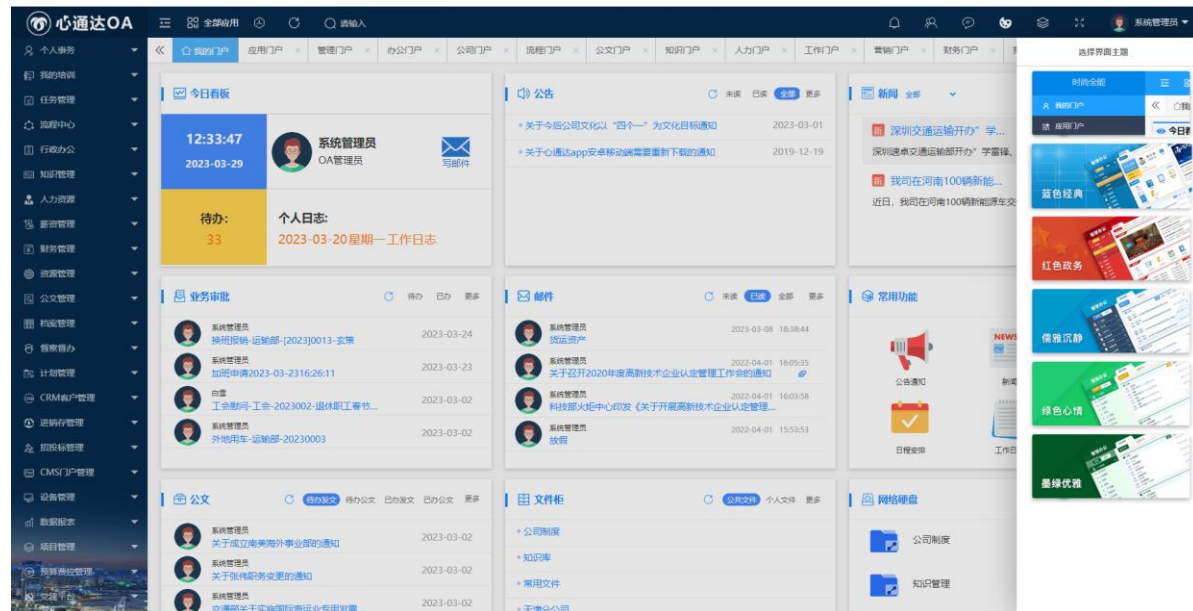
心通达OA

全部应用 请输入 系统管理员

个人事务
我的培训
任务管理
流程中心
行政办公
知识管理
人力资源
薪酬管理
财务管理
资源管理
公文管理
档案管理
督察督办
计划管理
CRM客户管理
进销存管理
招投标管理
CMS门户管理
设备管理
数据报表
项目管理
预算费控管理
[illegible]

我的门户 应用门户 管理门户 办公门户 公司门户 流程门户 公文门户 知识门户 人力门户 工作门户 营销门户 财务门户

今日看板
12:33:47
2023-03-29
系统管理员
OA管理员
写邮件
待办:
33
个人日志:
2023-03-20星期一工作日志

公告 未读 已读 全部 更多
关于今后公司文化以"四个一"为文化目标通知 2023-03-01
关于心通达app安卓移动端需要重新下载的通知 2019-12-19

新闻 全部
新 深圳交通运输开办"学...
深圳速卓交通运输部开办"学雷锋、
新 我司在河南100辆新能...
近日，我司在河南100辆新能源车交

业务审批 待办 已办 更多
系统管理员 换班报销-运输部-[2023]0013-玄策 2023-03-24
系统管理员 加班申请2023-03-2316:26:11 2023-03-23
白雪 工会慰问-工会-2023002-退休职工春节... 2023-03-02
系统管理员 外地用车-运输部-20230003 2023-03-02

邮件 未读 已读 全部 更多
系统管理员 货运资产 2023-03-08 18:38:44
系统管理员 关于召开2020年度高新技术企业认定管理工作会的通知 2022-04-01 16:05:35
系统管理员 科技部火炬中心印发《关于开展高新技术企业认定管理... 2022-04-01 16:03:58
系统管理员 放假 2022-04-01 15:53:51

常用功能
公告通知
新闻
日程安排
工作日

公文 待办发文 待办公文 已办发文 已办公文 更多
系统管理员 关于成立南美海外事业部的通知 2023-03-02
系统管理员 关于张伟职务变更的通知 2023-03-02
系统管理员 交通部关于实施国际赛运业专用资源 2023-03-02

文件柜 公共文件 个人文件 更多
公司制度
知识库
常用文件
天津分公司

网络硬盘
公司制度
知识管理

选择界面主题
时尚全能
我的门户
应用门户
今日看
蓝色经典
红色政务
儒雅沉静
绿色心情
墨绿优雅